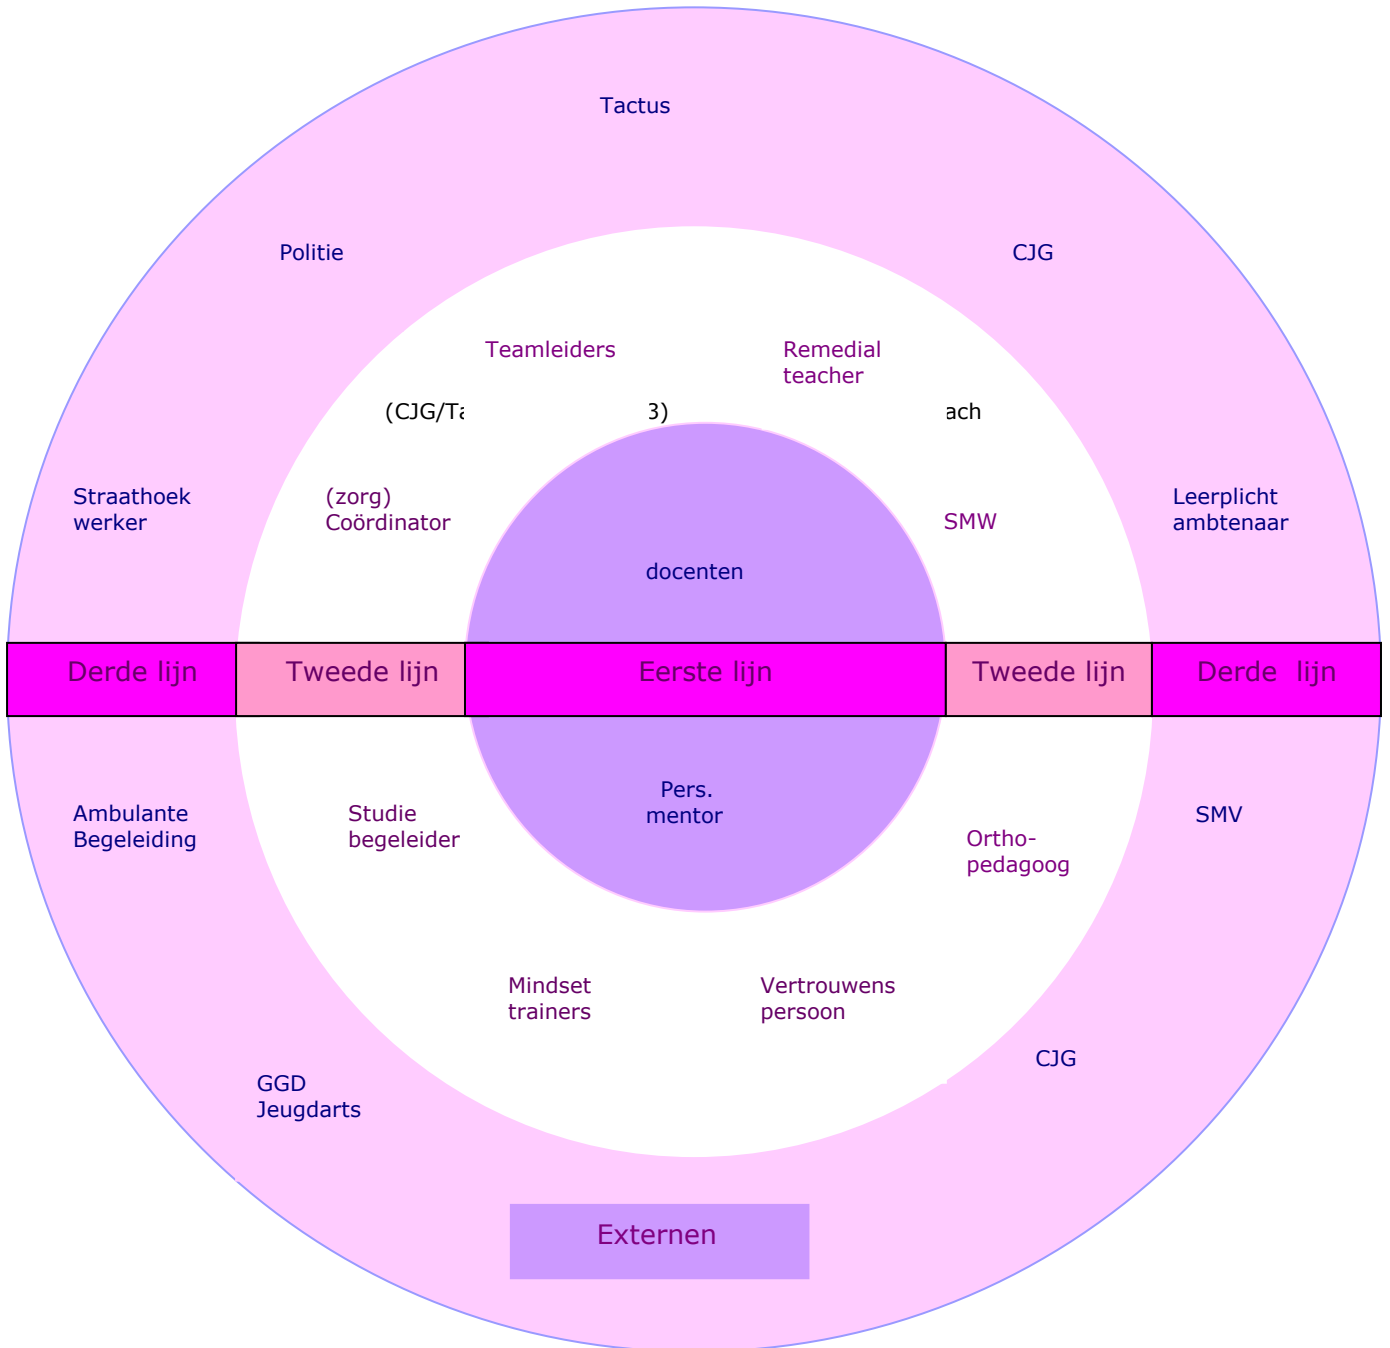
Tactus

Politie

CJG

Teamleiders

Remedial teacher

(CJG/Ta

3)

ach

Straathoek werker

(zorg) Coördinator

SMW

Leerplicht ambtenaar

docenten

| Derde lijn | Tweede lijn | Eerste lijn | Tweede lijn | Derde lijn |
|---|---|---|---|---|

Ambulante Begeleiding

Studie begeleider

Pers. mentor

Ortho-pedagoog

SMV

Mindset trainers

Vertrouwens persoon

CJG

GGD Jeugdarts

Externen